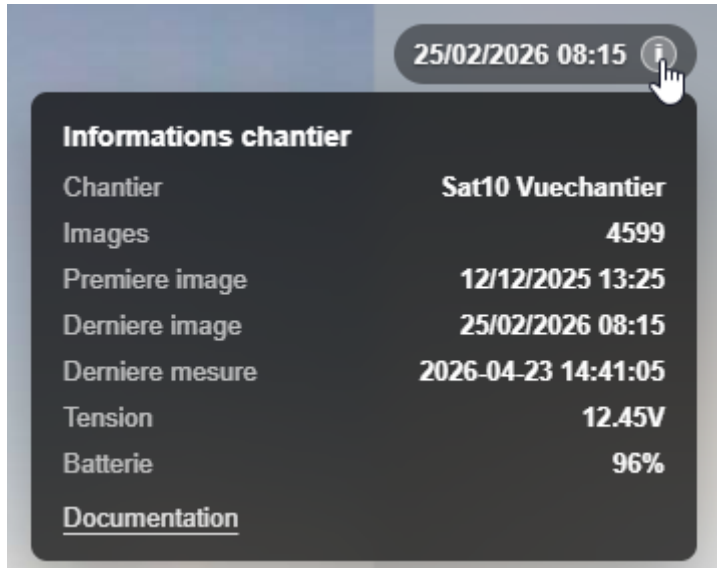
25/02/2026 08:15

Informations chantier

| | |
|---|---|
| Chantier | Sat10 Vuechantier |
| Images | 4599 |
| Premiere image | 12/12/2025 13:25 |
| Derniere image | 25/02/2026 08:15 |
| Derniere mesure | 2026-04-23 14:41:05 |
| Tension | 12.45V |
| Batterie | 96% |

Documentation